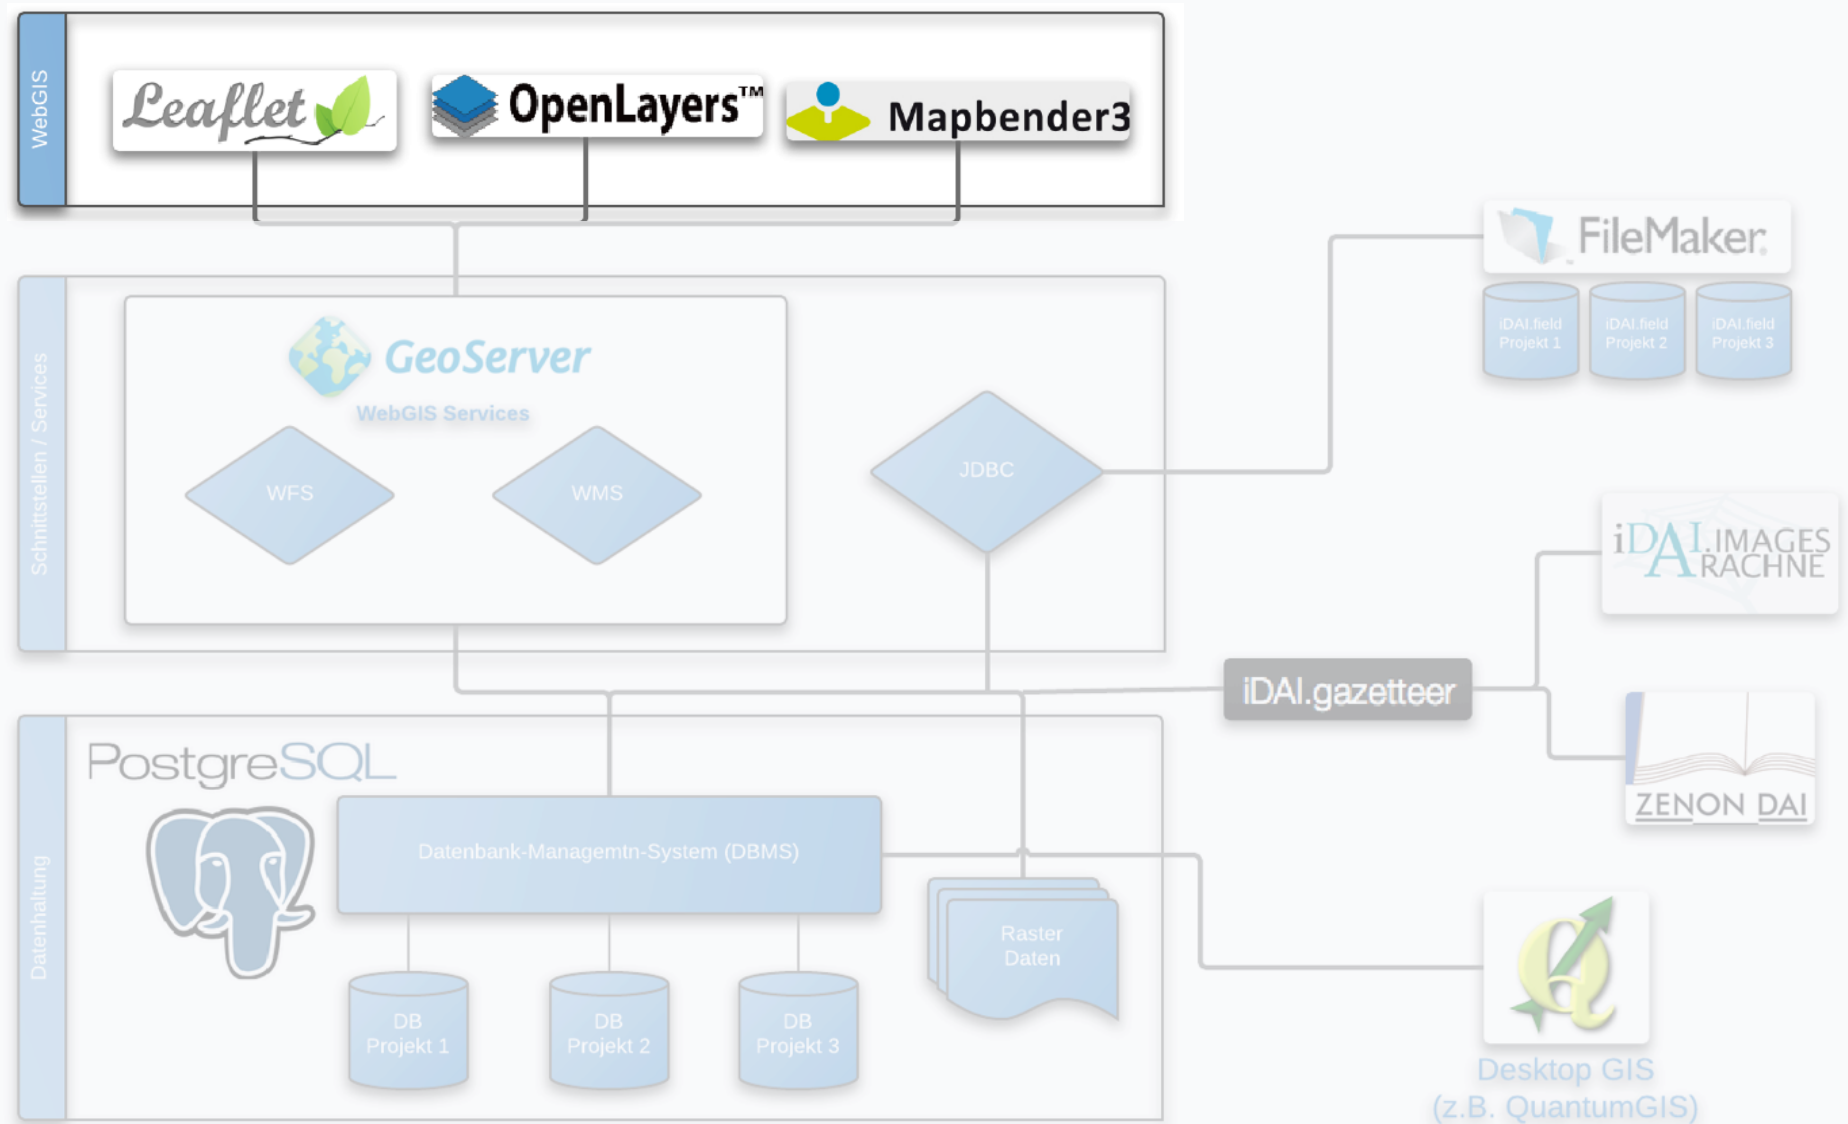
WebGIS

Leaflet

OpenLayers™

Mapbender3

FileMaker

iDAI.field Projekt 1

iDAI.field Projekt 2

iDAI.field Projekt 3

Schnittstellen / Services

GeoServer

WebGIS Services

WFS

WMS

JDBC

iDAI.IMAGES ARACHNE

iDAI.gazetteer

ZENON DAI

Datenhaltung

PostgreSQL

Datenbank-Managemtn-System (DBMS)

Raster Daten

DB Projekt 1

DB Projekt 2

DB Projekt 3

Desktop GIS (z.B. QuantumGIS)